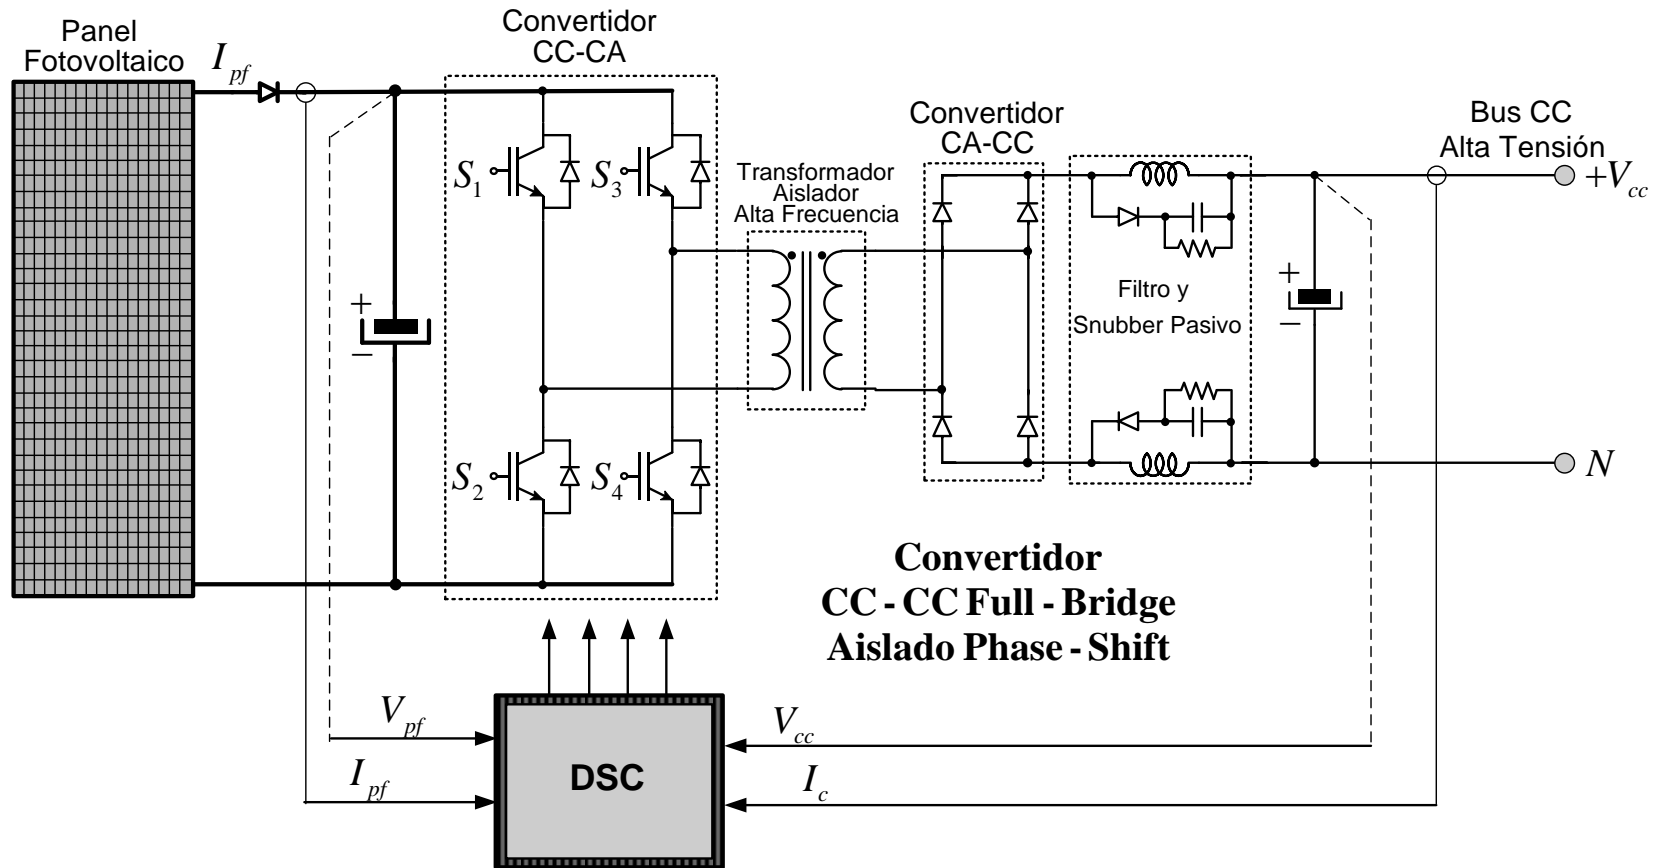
Panel Fotovoltaico

$I_{pf}$

Convertidor CC-CA

$S_1$ $S_3$

$S_2$ $S_4$

+
−

Transformador Aislador Alta Frecuencia

Convertidor CA-CC

Filtro y Snubber Pasivo

+
−

Bus CC Alta Tensión

$+V_{cc}$

$N$

Convertidor CC - CC Full - Bridge Aislado Phase - Shift

$V_{pf}$

$I_{pf}$

DSC

$V_{cc}$

$I_c$